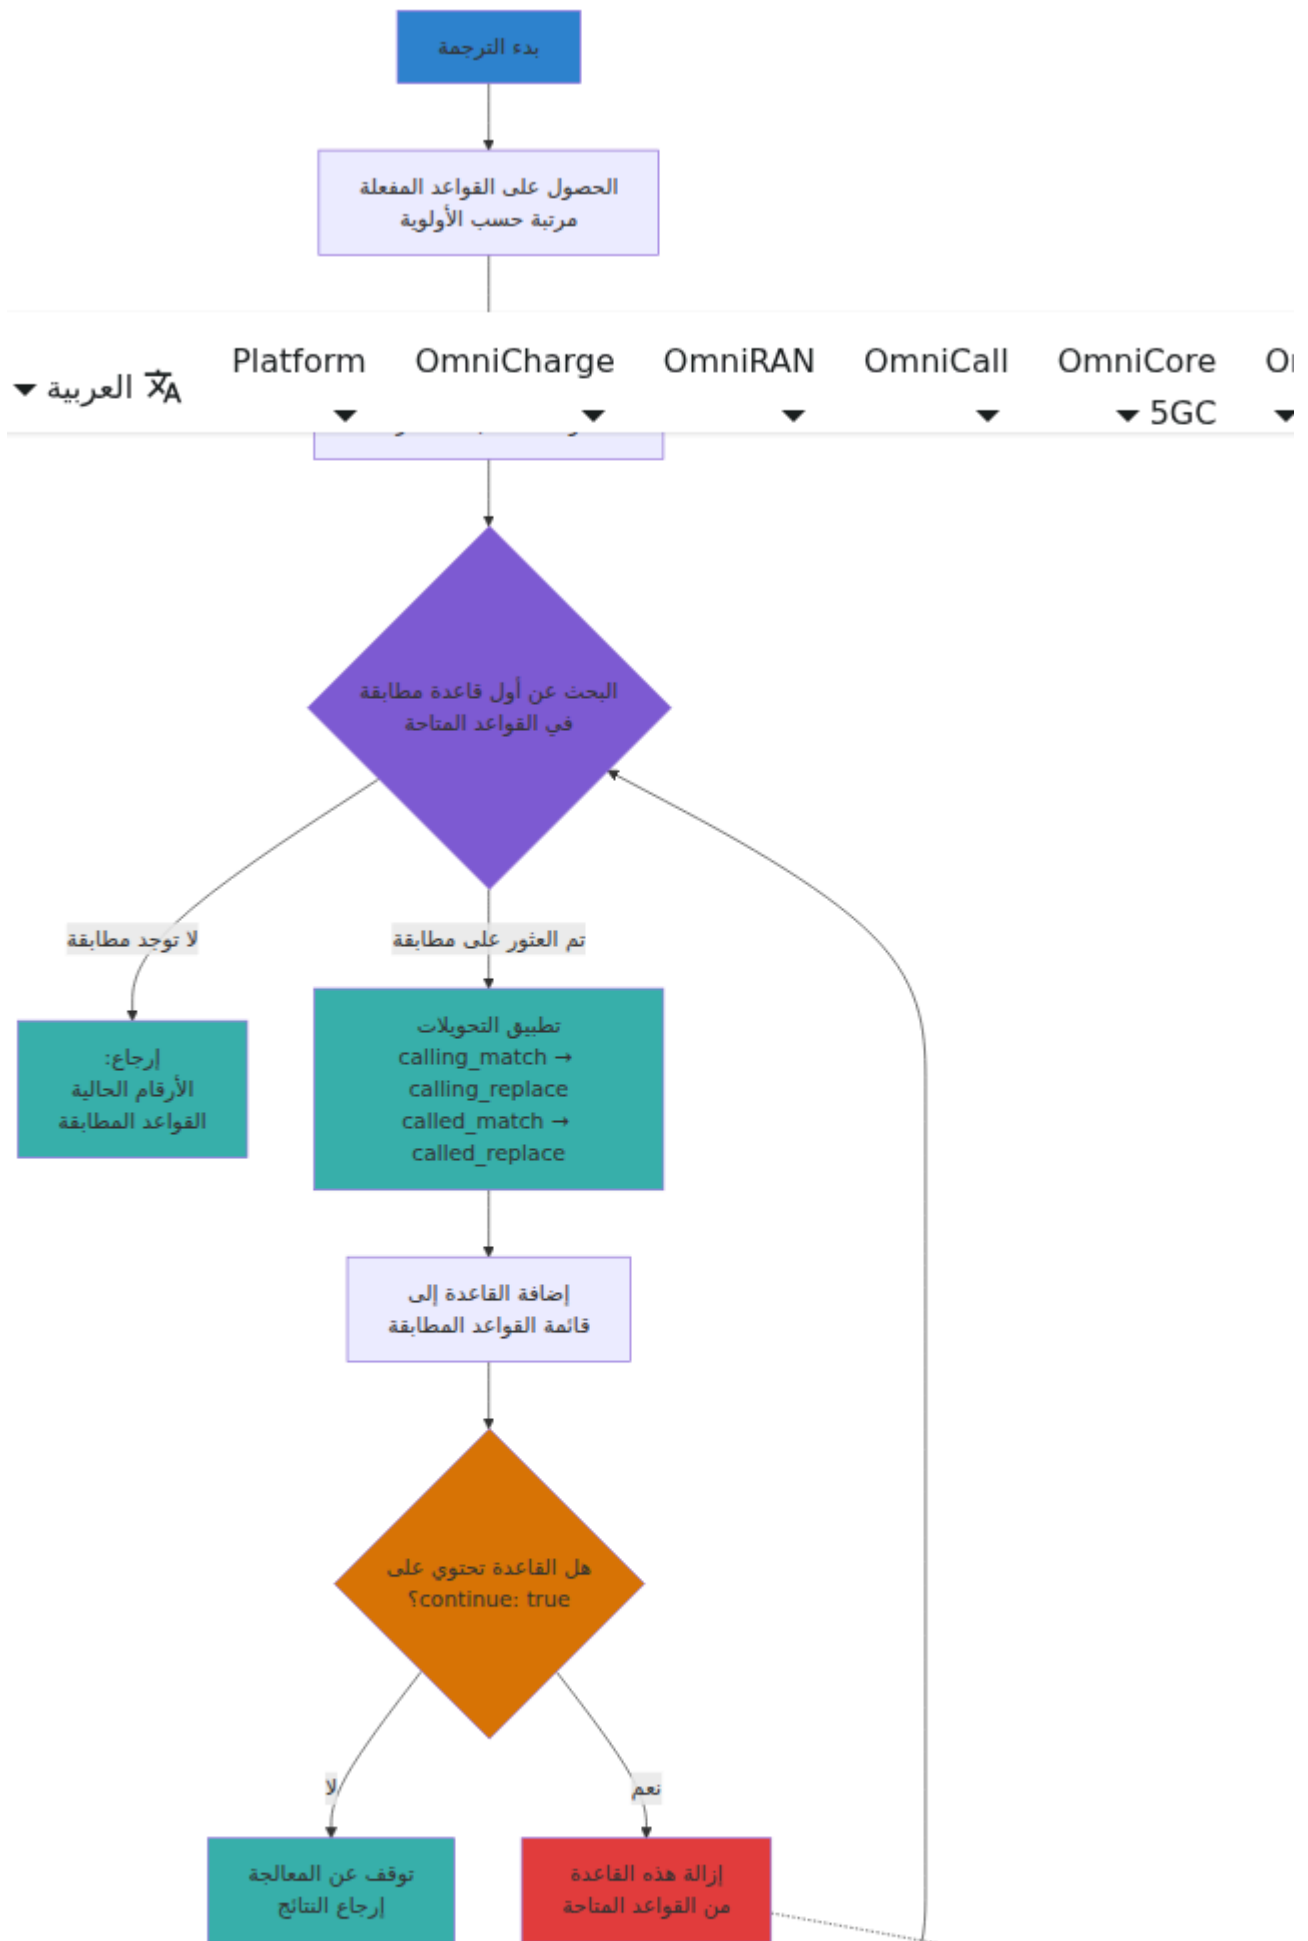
بدء الترجمة

الحصول على القواعد المفعلة
مرتبة حسب الأولوية

العربية Platform OmniCharge OmniRAN OmniCall OmniCore 5GC

البحث عن أول قاعدة مطابقة
في القواعد المتاحة

لا توجد مطابقة

تم العثور على مطابقة

إرجاع:
الأرقام الحالية
القواعد المطابقة

تطبيق التحويلات
calling_match →
calling_replace
called_match →
called_replace

إضافة القاعدة إلى
قائمة القواعد المطابقة

هل القاعدة تحتوي على
continue: true؟

لا

نعم

توقف عن المعالجة
إرجاع النتائج

إزالة هذه القاعدة
من القواعد المتاحة